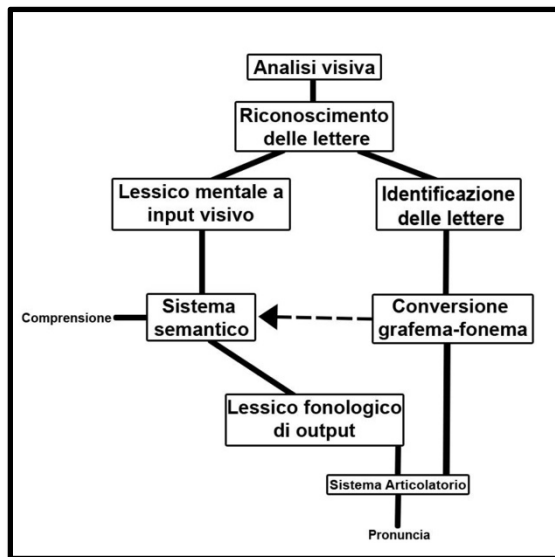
Analisi visiva

Riconoscimento delle lettere

Lessico mentale a input visivo

Identificazione delle lettere

Comprensione

Sistema semantico

Conversione grafema-fonema

Lessico fonologico di output

Sistema Articolatorio

Pronuncia